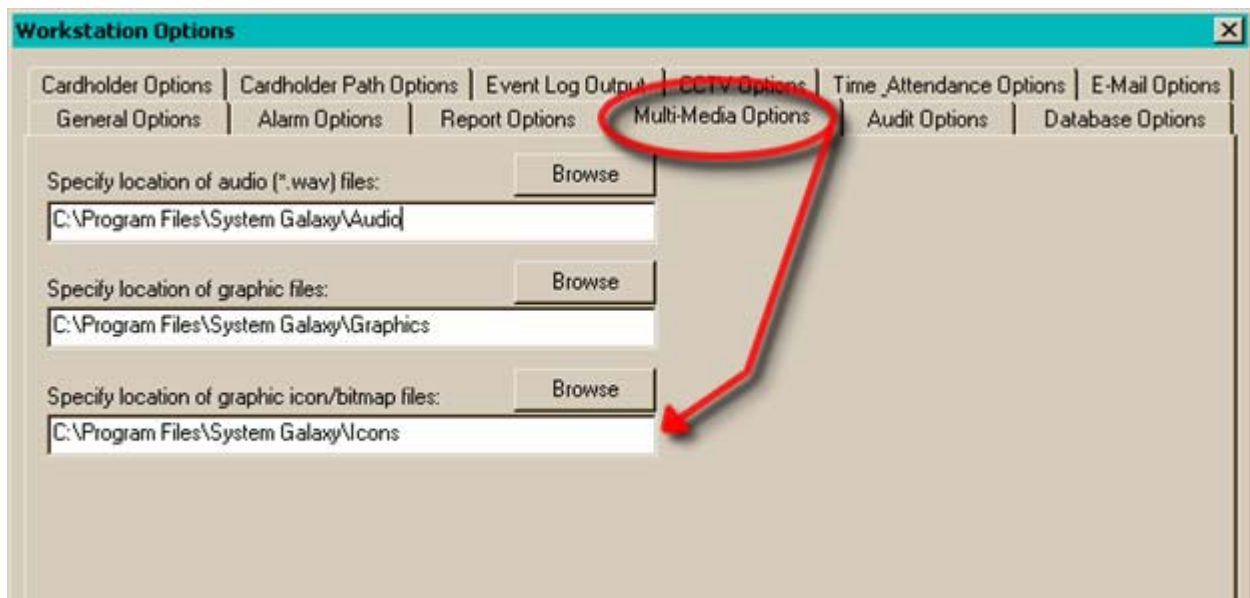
Workstation Options

Cardholder Options | Cardholder Path Options | Event Log Output | CCTV Options | Time_Attendance Options | E-Mail Options

General Options | Alarm Options | Report Options | Multi-Media Options | Audit Options | Database Options

Specify location of audio (*.wav) files:

Browse

C:\Program Files\System Galaxy\Audio

Specify location of graphic files:

Browse

C:\Program Files\System Galaxy\Graphics

Specify location of graphic icon/bitmap files:

Browse

C:\Program Files\System Galaxy\Icons